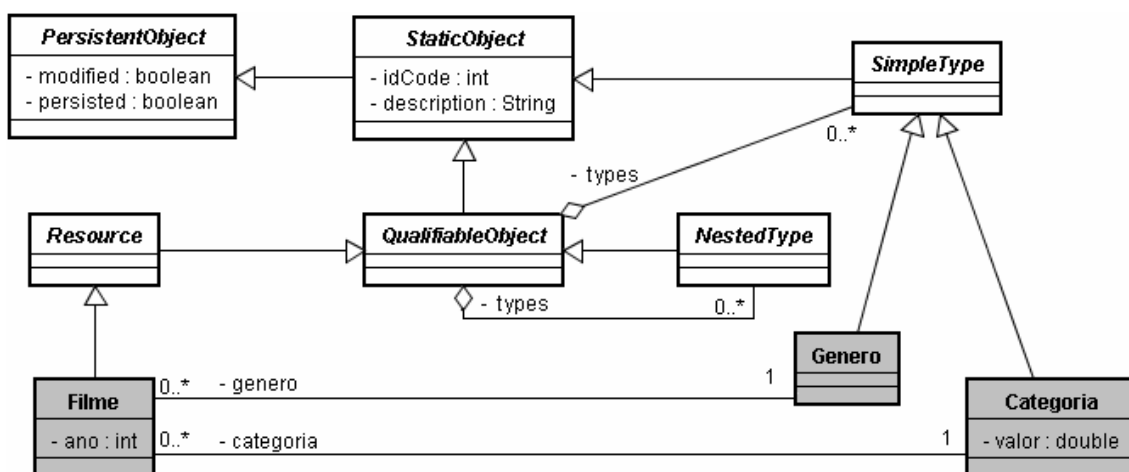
PersistentObject
- modified : boolean
- persisted : boolean

StaticObject
- idCode : int
- description : String

SimpleType

0..*

- types

Resource

QualifiableObject

NestedType

- types

0..*

Genero

Filme
- ano : int

0..* - genero

1

0..* - categoria

1

Categoria
- valor : double